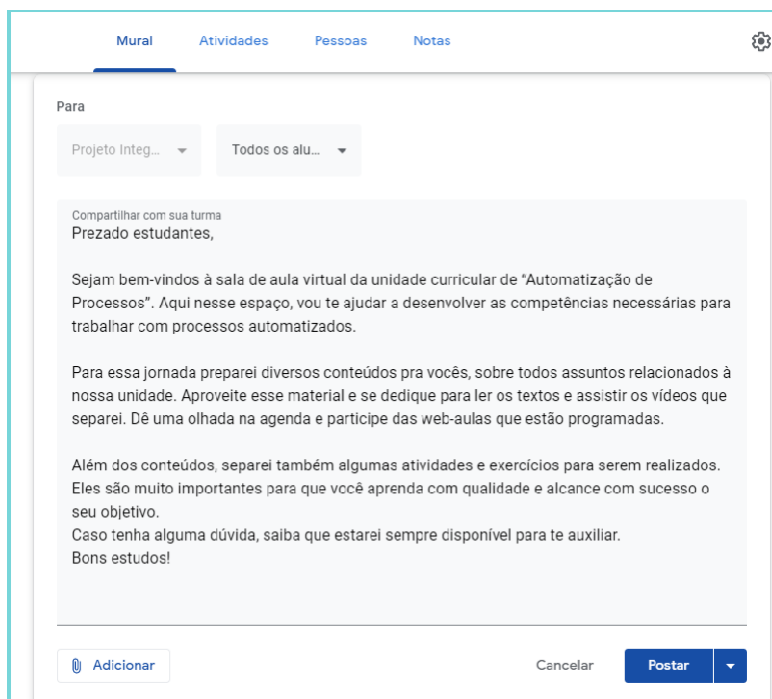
Mural Atividades Pessoas Notas

Para

Projeto Integ... Todos os alu...

Compartilhar com sua turma

Prezado estudantes,

Sejam bem-vindos à sala de aula virtual da unidade curricular de "Automatização de Processos". Aqui nesse espaço, vou te ajudar a desenvolver as competências necessárias para trabalhar com processos automatizados.

Para essa jornada preparei diversos conteúdos pra vocês, sobre todos assuntos relacionados à nossa unidade. Aproveite esse material e se dedique para ler os textos e assistir os vídeos que separei. Dê uma olhada na agenda e participe das web-aulas que estão programadas.

Além dos conteúdos, separei também algumas atividades e exercícios para serem realizados. Eles são muito importantes para que você aprenda com qualidade e alcance com sucesso o seu objetivo.
Caso tenha alguma dúvida, saiba que estarei sempre disponível para te auxiliar.
Bons estudos!

Adicionar

Cancelar Postar